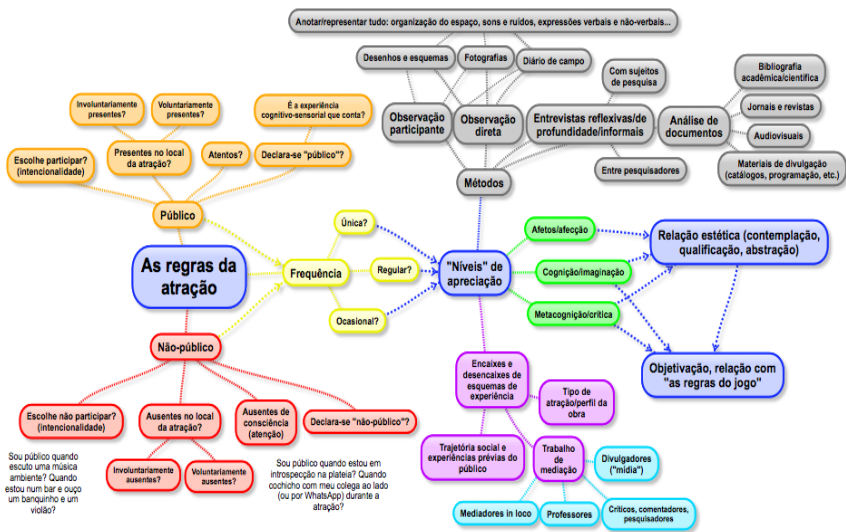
Anotar/representar tudo: organização do espaço, sons e ruídos, expressões verbais e não-verbais...

Desenhos e esquemas

Fotografias

Diário de campo

Com sujeitos de pesquisa

Bibliografia acadêmica/científica

Observação participante

Observação direta

Entrevistas reflexivas/de profundidade/informais

Análise de documentos

Jornais e revistas

Audiovisuais

Entre pesquisadores

Materiais de divulgação (catálogos, programação, etc.)

Métodos

Involuntariamente presentes?

Voluntariamente presentes?

É a experiência cognitivo-sensorial que conta?

Presentes no local da atração?

Atentos?

Declara-se "público"?

Escolhe participar? (intencionalidade)

Público

Única?

Afetos/afecção

Relação estética (contemplação, qualificação, abstração)

As regras da atração

Frequência

Regular?

"Níveis" de apreciação

Cognição/imaginação

Metacognição/crítica

Ocasional?

Não-público

Objetivação, relação com "as regras do jogo"

Encaixes e desencaixes de esquemas de experiência

Tipo de atração/perfil da obra

Escolhe não participar? (intencionalidade)

Ausentes no local da atração?

Ausentes de consciência (atenção)

Declara-se "não-público"?

Trajetória social e experiências prévias do público

Trabalho de mediação

Divulgadores ("mídia")

Sou público quando escuto uma música ambiente? Quando estou num bar e ouço um banquinho e um violão?

Involuntariamente ausentes?

Voluntariamente ausentes?

Sou público quando estou em introspecção na plateia? Quando cochicho com meu colega ao lado (ou por WhatsApp) durante a atração?

Mediadores in loco

Professores

Críticos, comentadores, pesquisadores